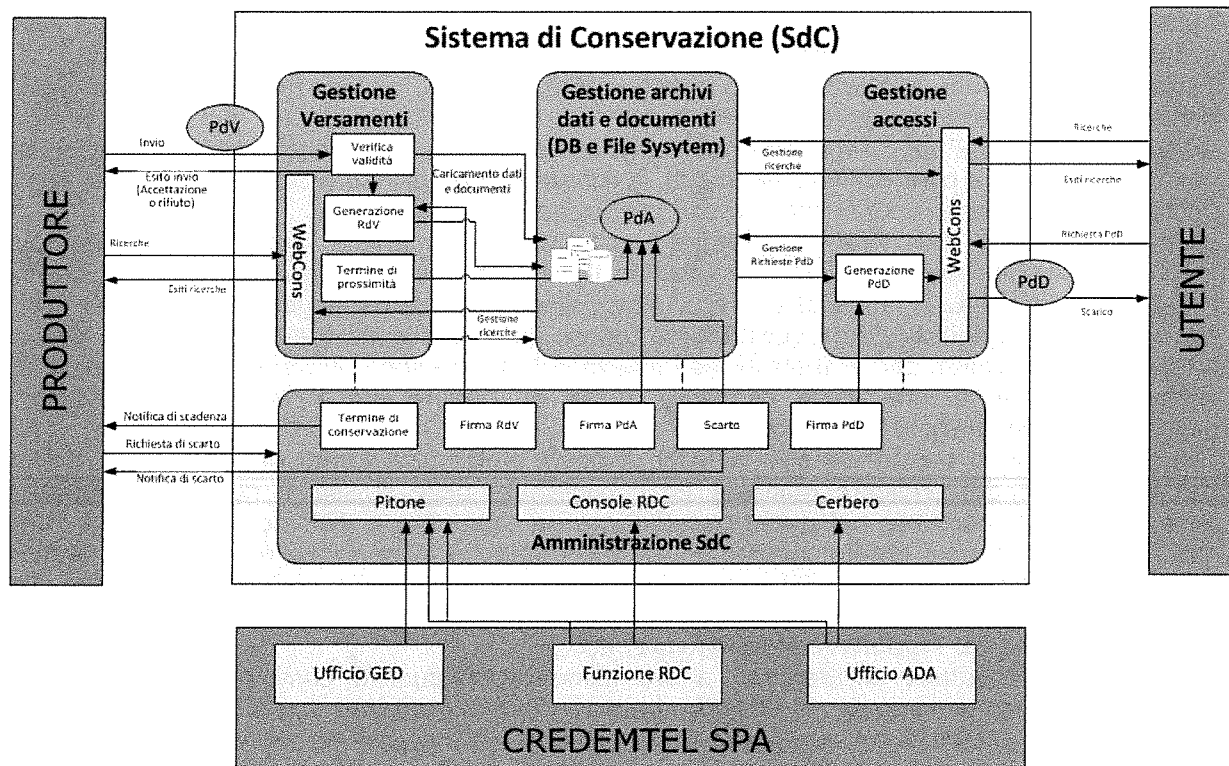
Sistema di Conservazione (SdC)

PRODUTTORE

PdV

Gestione Versamenti

Invio

Verifica validità

Esito invio (Accettazione o rifiuto)

Generazione RdV

Ricerche

WebCons

Termine di prossimità

Esiti ricerche

Caricamento dati e documenti

Gestione ricerche

Gestione archivi dati e documenti (DB e File Sysytem)

PdA

Gestione accessi

Gestione ricerche

Gestione Richieste PdD

Generazione PdD

WebCons

Ricerche

Esiti ricerche

Richiesta PdD

PdD

Scarico

UTENTE

Notifica di scadenza

Richiesta di scarto

Notifica di scarto

Termine di conservazione

Firma RdV

Firma PdA

Scarto

Firma PdD

Pitone

Console RDC

Cerbero

Amministrazione SdC

Ufficio GED

Funzione RDC

Ufficio ADA

CREDEMTEL SPA